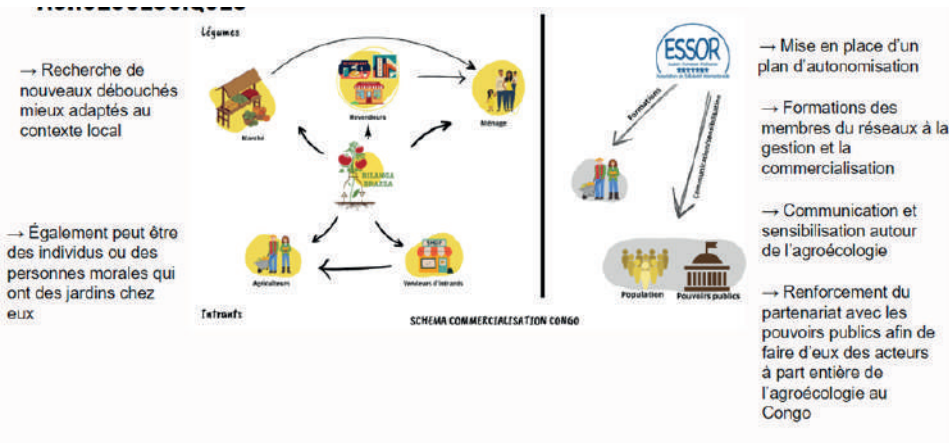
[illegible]

→ Recherche de nouveaux débouchés mieux adaptés au contexte local

→ Également peut être des individus ou des personnes morales qui ont des jardins chez eux

Légumes

Marché

Revendeurs

Ménage

BILANGA BRAZZA

Agriculteurs

Vendeurs d'intrants

Intrants

SCHEMA COMMERCIALISATION CONGO

ESSOR

Formations

Communication/sensibilisation

Population

Pouvoirs publics

→ Mise en place d'un plan d'autonomisation

→ Formations des membres du réseaux à la gestion et la commercialisation

→ Communication et sensibilisation autour de l'agroécologie

→ Renforcement du partenariat avec les pouvoirs publics afin de faire d'eux des acteurs à part entière de l'agroécologie au Congo